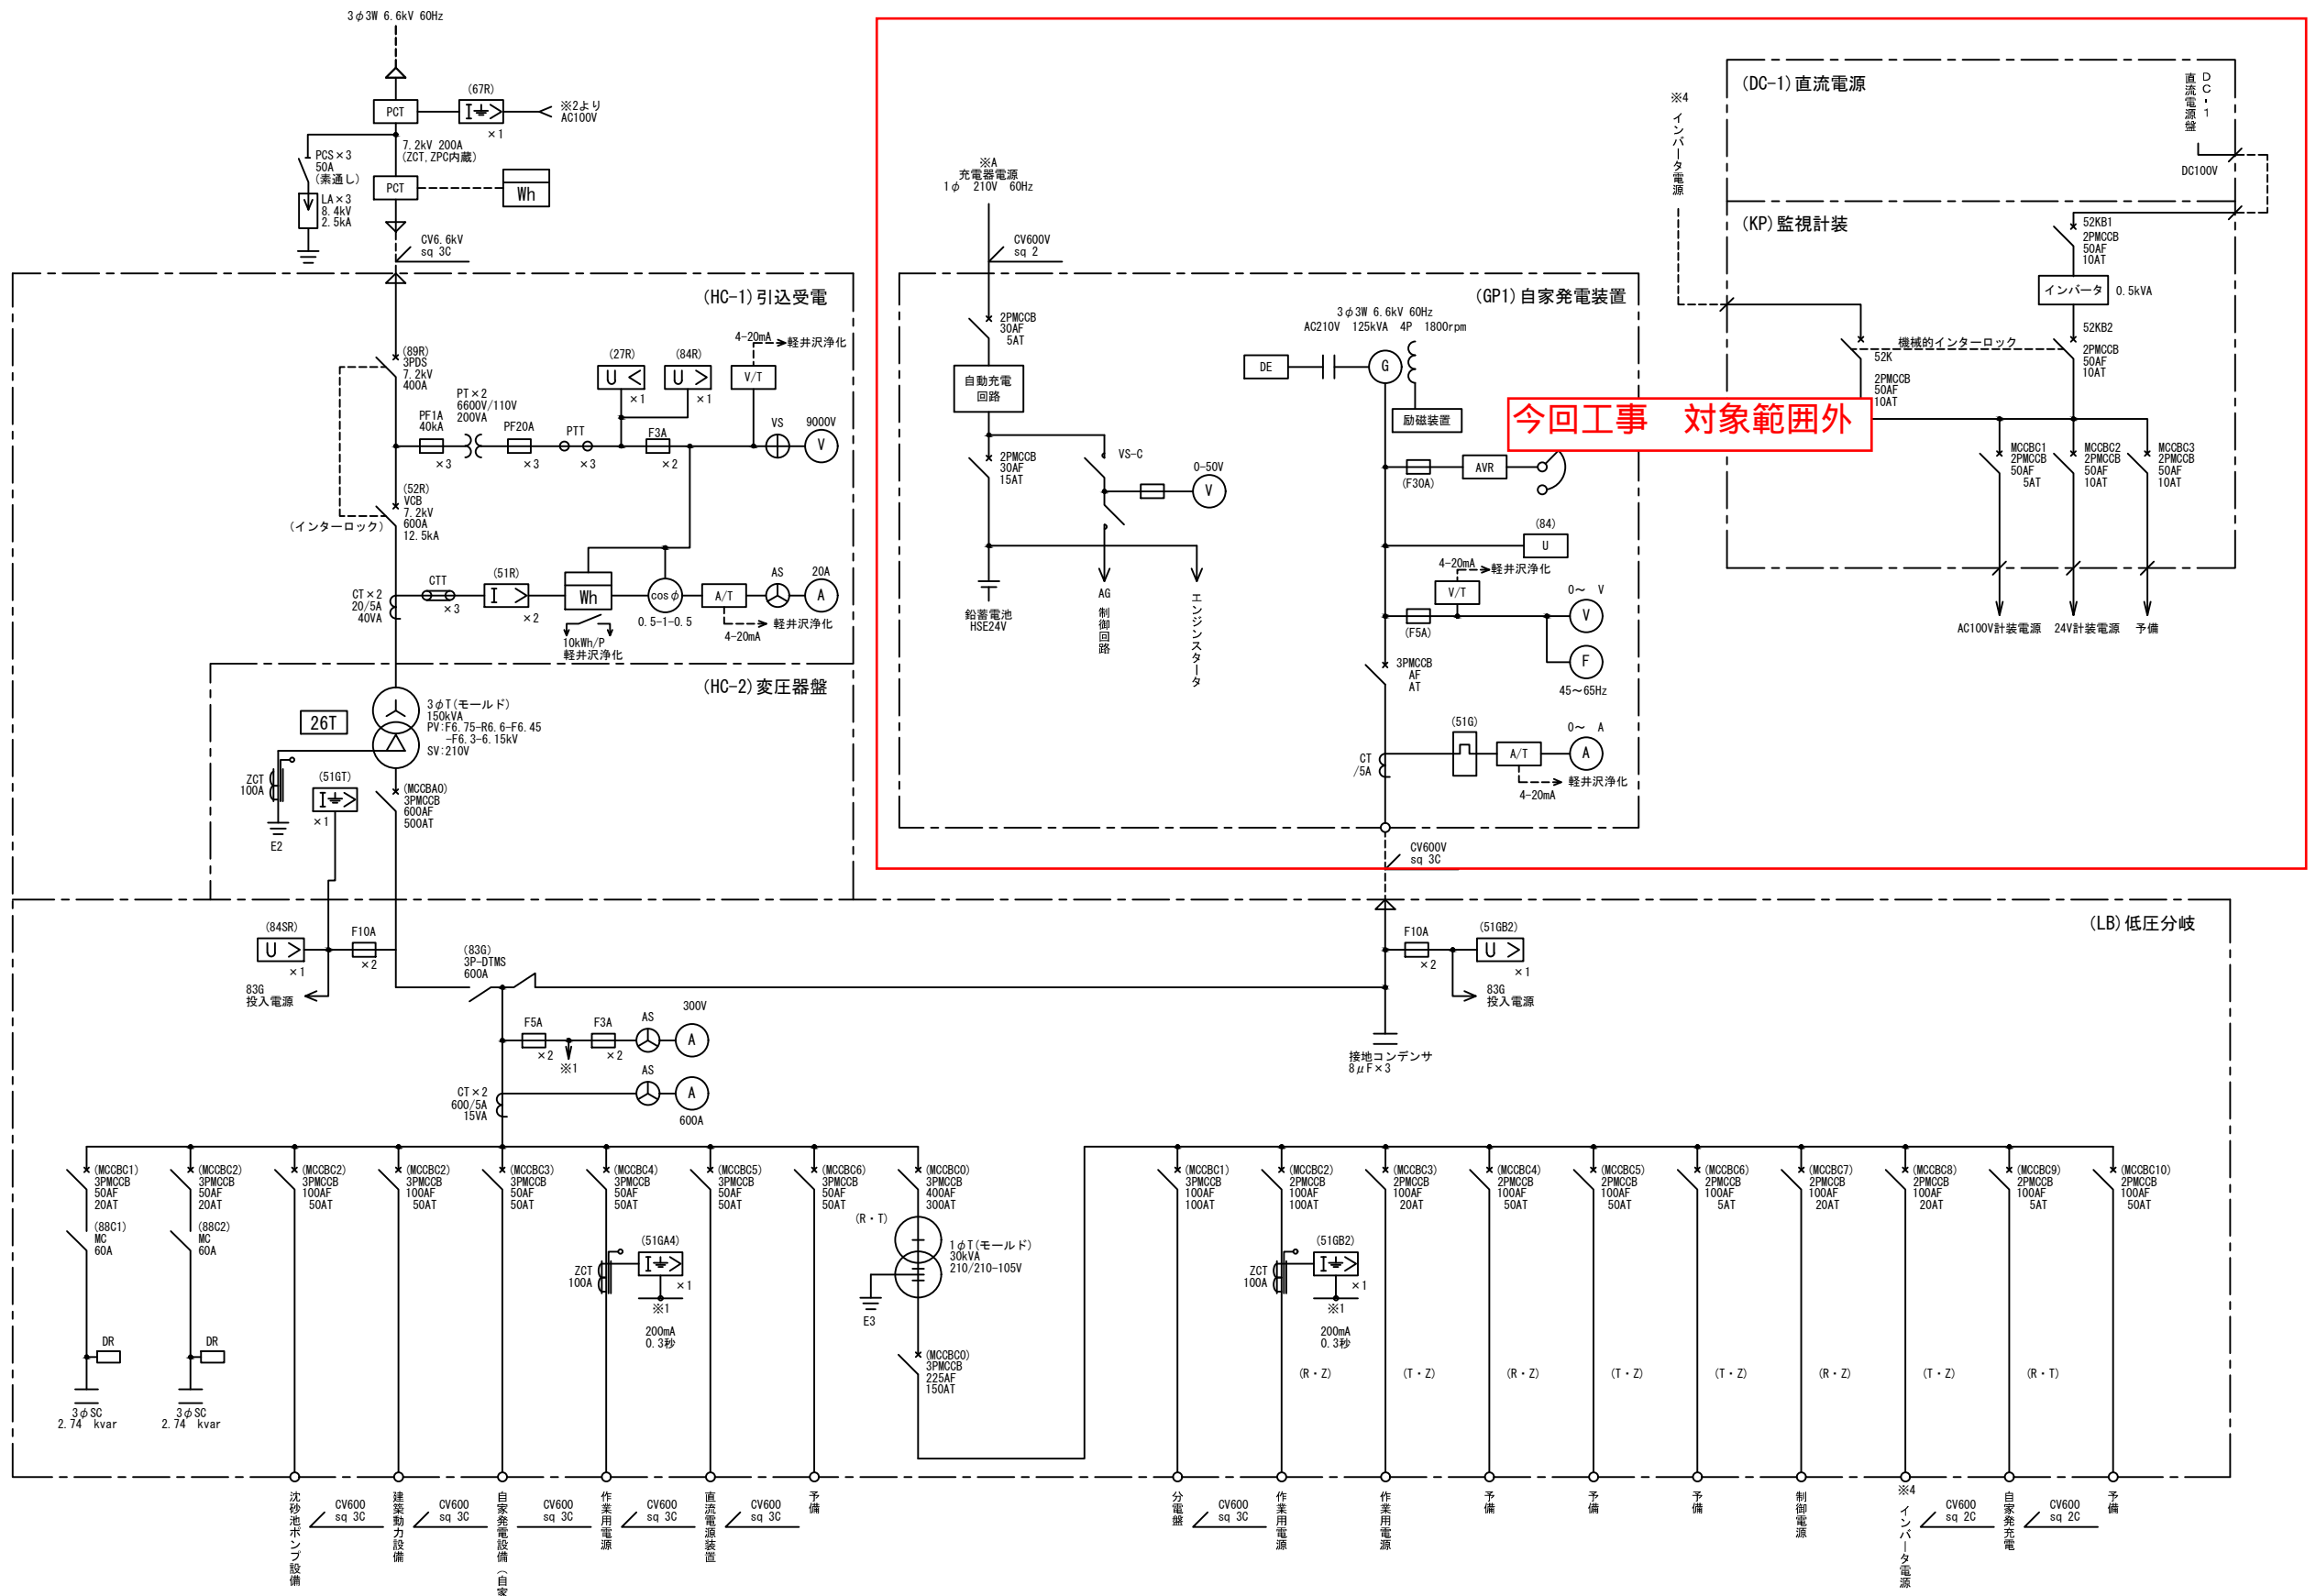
3φ3W 6.6kV 60Hz

PCT
(67R)
※2より AC100V
×1
PCS×3 50A (素通し)
7.2kV 200A (ZCT,ZPC内蔵)
PCT
Wh
LA×3 8.4kV 2.5kA
CV6.6kV sq 3C

(HC-1)引込受電
(89R) 3PDS 7.2kV 400A
4-20mA 軽井沢浄化
(27R)
(84R)
U <
U >
V/T
×1
×1
PF1A 40kA
PT×2 6600V/110V 200VA
PF20A
PTT
F3A
VS
9000V
V
×3
×3
×3
×2
(52R) VCB 7.2kV 600A 12.5kA
(インターロック)
CT×2 20/5A 40VA
CTT
(51R)
I >
Wh
cosφ
A/T
AS
20A
A
×3
×2
0.5-1-0.5
4-20mA
軽井沢浄化
10kWh/P 軽井沢浄化

(HC-2)変圧器盤
26T
3φT(モールド) 150kVA PV:F6.75-R6.6-F6.45 -F6.3-6.15kV SV:210V
ZCT 100A
(51GT)
×1
E2
(MCCBA0) 3PMCCB 600AF 500AT

※A 充電器電源 1φ 210V 60Hz
CV600V sq 2
(GP1)自家発電装置
2PMCCB 30AF 5AT
自動充電回路
2PMCCB 30AF 15AT
VS-C
0-50V
V
鉛蓄電池 HSE24V
AG 制御回路
エンジンスタータ
3φ3W 6.6kV 60Hz AC210V 125kVA 4P 1800rpm
DE
G
励磁装置
(F30A)
AVR
(84)
U
4-20mA 軽井沢浄化
V/T
0~ V
V
(F5A)
F
45~65Hz
3PMCCB AF AT
(51G)
CT /5A
A/T
0~ A
A
4-20mA
軽井沢浄化
CV600V sq 3C

今回工事 対象範囲外

※4 インバータ電源
(DC-1)直流電源
直流電源盤 DC-1
DC100V
(KP)監視計装
52KB1 2PMCCB 50AF 10AT
インバータ
0.5kVA
52KB2 2PMCCB 50AF 10AT
機械的インターロック
52K
2PMCCB 50AF 10AT
MCCBC1 2PMCCB 50AF 5AT
MCCBC2 2PMCCB 50AF 10AT
MCCBC3 2PMCCB 50AF 10AT
AC100V計装電源
24V計装電源
予備

(LB)低圧分岐
(84SR)
U >
×1
F10A
×2
83G 投入電源
(83G) 3P-DTMS 600A
F10A
×2
(51GB2)
U >
×1
83G 投入電源
接地コンデンサ 8μF×3
F5A
F3A
AS
300V
A
×2
×2
※1
AS
A
CT×2 600/5A 15VA
600A

(MCCBC1) 3PMCCB 50AF 20AT
(88C1) MC 60A
DR
3φSC 2.74 kvar
(MCCBC2) 3PMCCB 50AF 20AT
(88C2) MC 60A
DR
3φSC 2.74 kvar
(MCCBC2) 3PMCCB 100AF 50AT
(MCCBC2) 3PMCCB 100AF 50AT
(MCCBC3) 3PMCCB 50AF 50AT
(MCCBC4) 3PMCCB 50AF 50AT
ZCT 100A
(51GA4)
×1
※1
200mA 0.3秒
(MCCBC5) 3PMCCB 50AF 50AT
(MCCBC6) 3PMCCB 50AF 50AT
(MCCBC0) 3PMCCB 400AF 300AT
(R・T)
1φT(モールド) 30kVA 210/210-105V
E3
(MCCBC0) 3PMCCB 225AF 150AT

(MCCBC1) 3PMCCB 100AF 100AT
(MCCBC2) 2PMCCB 100AF 100AT
ZCT 100A
(51GB2)
×1
※1
200mA 0.3秒
(MCCBC3) 2PMCCB 100AF 20AT
(MCCBC4) 2PMCCB 100AF 50AT
(MCCBC5) 2PMCCB 100AF 50AT
(MCCBC6) 2PMCCB 100AF 5AT
(MCCBC7) 2PMCCB 100AF 20AT
(MCCBC8) 2PMCCB 100AF 20AT
(MCCBC9) 2PMCCB 100AF 5AT
(MCCBC10) 2PMCCB 100AF 50AT
(R・Z)
(T・Z)
(R・Z)
(T・Z)
(T・Z)
(R・Z)
(T・Z)
(R・T)

沈砂池ポンプ設備
CV600 sq 3C
建築動力設備
CV600 sq 3C
自家発電設備(自家
CV600 sq 3C
作業用電源
CV600 sq 3C
直流電源装置
CV600 sq 3C
予備
分電盤
CV600 sq 3C
作業用電源
作業用電源
予備
予備
予備
制御電源
※4 インバータ電源
CV600 sq 2C
自家発充電
CV600 sq 2C
予備